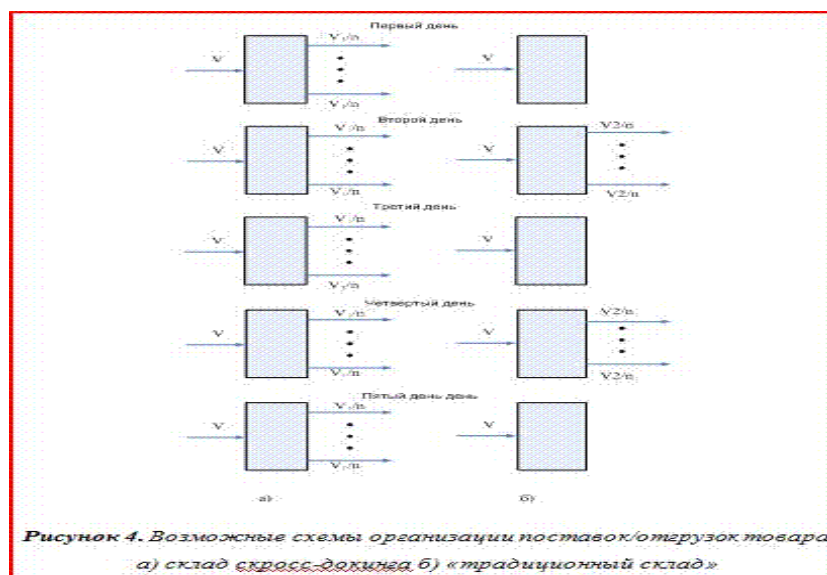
Первый день

V

$V_1/n$

$V_1/n$

V

Второй день

V

$V_1/n$

$V_1/n$

V

V2/n

V2/n

Третий день

V

$V_1/n$

$V_1/n$

V

Четвертый день

V

$V_1/n$

$V_1/n$

V

V2/n

V2/n

Пятый день день

V

$V_1/n$

$V_1/n$

V

а)

б)

**Рисунок 4.** *Возможные схемы организации поставок/отгрузок товара а) склад «кросс-докинга» б) «традиционный склад»*